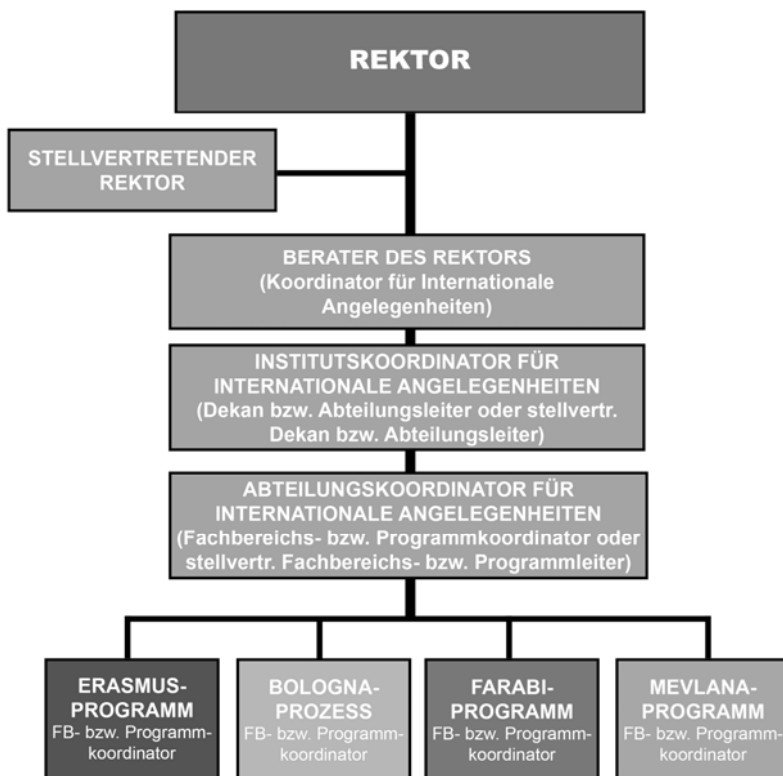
REKTOR

STELLVERTRETENDER REKTOR

BERATER DES REKTORS (Koordinator für Internationale Angelegenheiten)

INSTITUTSKOORDINATOR FÜR INTERNATIONALE ANGELEGENHEITEN (Dekan bzw. Abteilungsleiter oder stellvertr. Dekan bzw. Abteilungsleiter)

ABTEILUNGSKOORDINATOR FÜR INTERNATIONALE ANGELEGENHEITEN (Fachbereichs- bzw. Programmkoordinator oder stellvertr. Fachbereichs- bzw. Programmleiter)

ERASMUS-PROGRAMM
FB- bzw. Programmkoordinator

BOLOGNA-PROZESS
FB- bzw. Programmkoordinator

FARABI-PROGRAMM
FB- bzw. Programmkoordinator

MEVLANA-PROGRAMM
FB- bzw. Programmkoordinator